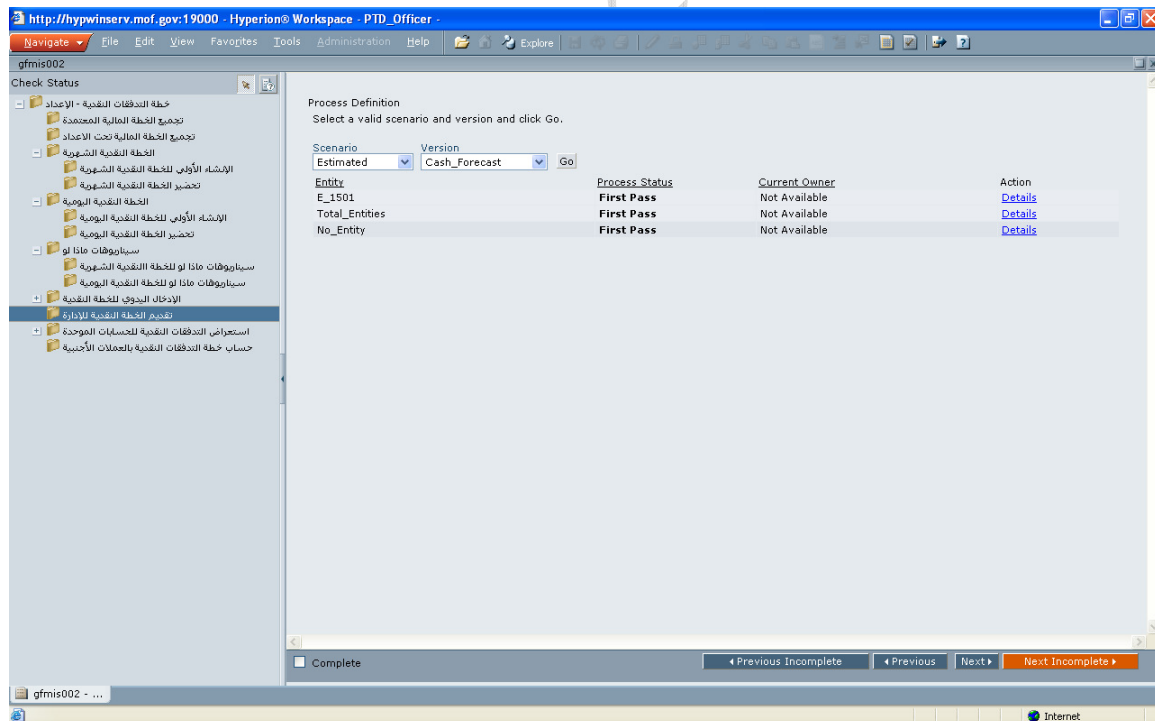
http://hypwinserv.mof.gov:19000 - Hyperion® Workspace - PTD_Officer -

Navigate File Edit View Favorites Tools Administration Help Explore

gfmis002

Check Status

خطة التدفقات النقدية - الإعداد
تجميع الخطة المالية المعتمدة
تجميع الخطة المالية تحت الاعداد
الخطة النقدية الشهرية
الإنشاء الأولي للخطة النقدية الشهرية
تحضير الخطة النقدية الشهرية
الخطة النقدية اليومية
الإنشاء الأولي للخطة النقدية اليومية
تحضير الخطة النقدية اليومية
سيناريوهات ماذا لو
سيناريوهات ماذا لو للخطة النقدية الشهرية
سيناريوهات ماذا لو للخطة النقدية اليومية
الإدخال اليدوي للخطة النقدية
تقديم الخطة النقدية للإدارة
استعراض التدفقات النقدية للحسابات الموحدة
حساب خطة التدفقات النقدية بالعملات الأجنبية

Process Definition
Select a valid scenario and version and click Go.

Scenario
Estimated
Version
Cash_Forecast
Go

| Entity | Process Status | Current Owner | Action |
|---|---|---|---|
| E_1501 | First Pass | Not Available | Details |
| Total_Entities | First Pass | Not Available | Details |
| No_Entity | First Pass | Not Available | Details |

Complete
Previous Incomplete
Previous
Next
Next Incomplete

gfmis002 - ...

Internet